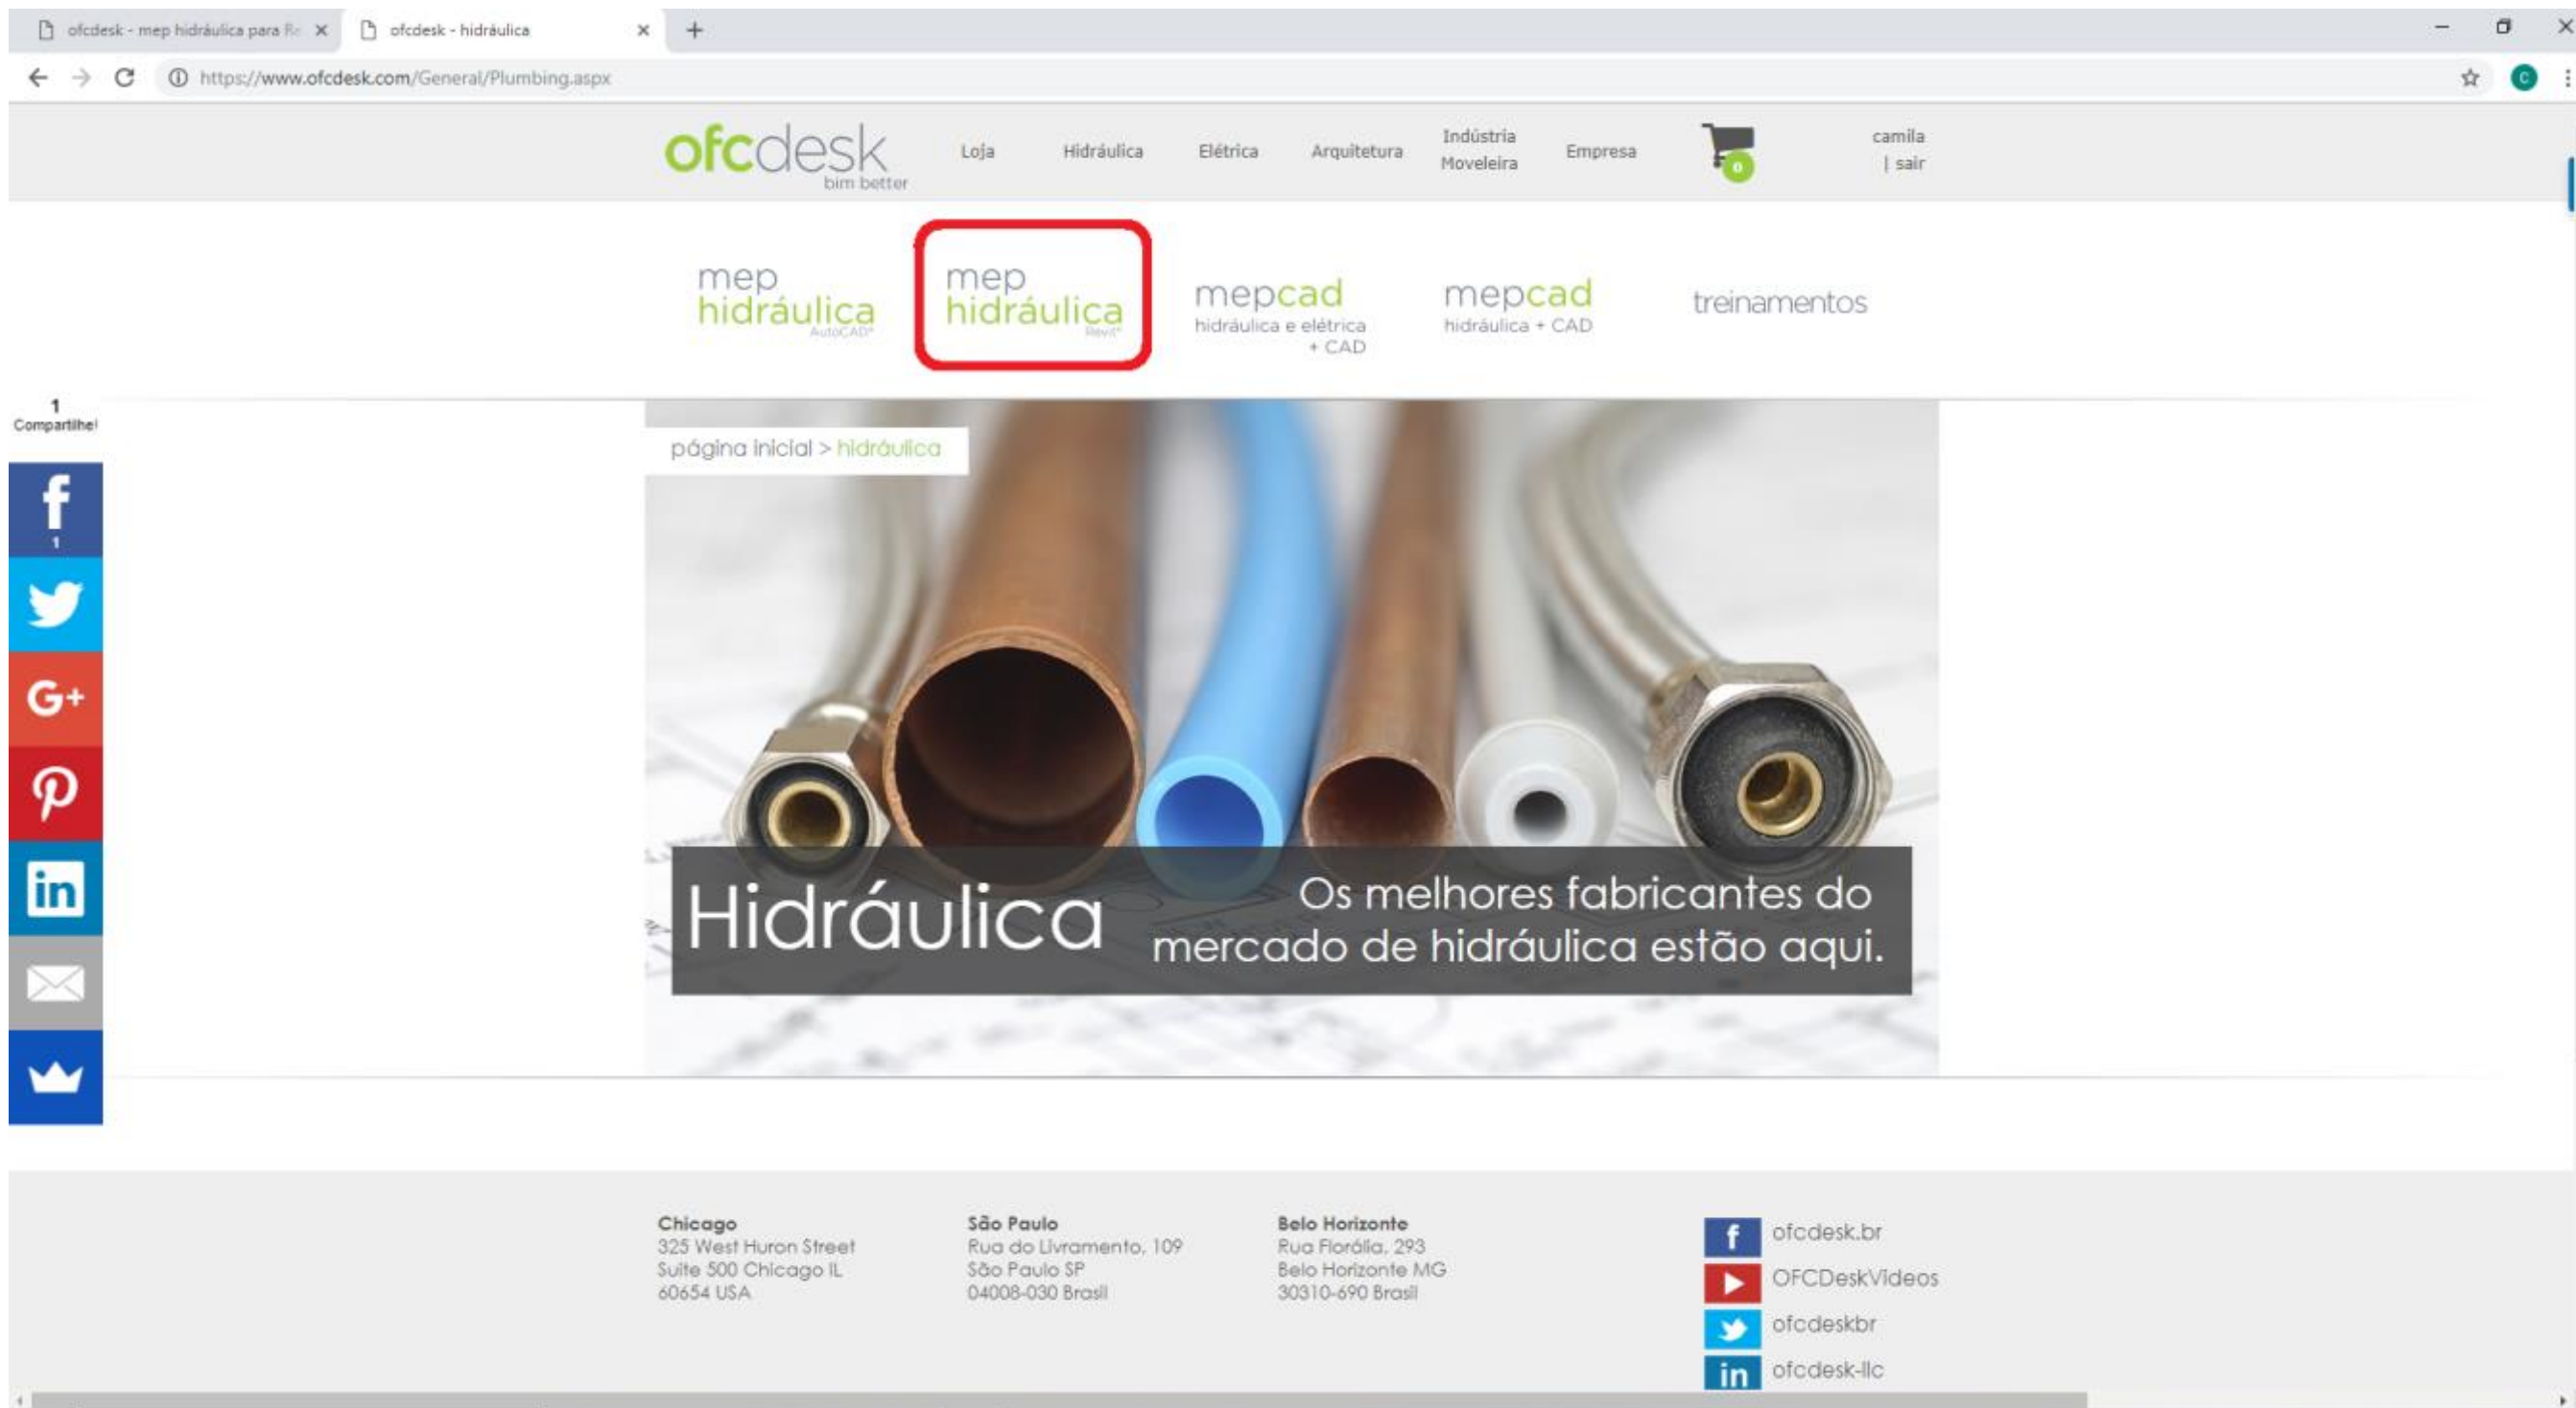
ofcdesk - mep hidráulica para Re ×
ofcdesk - hidráulica ×
+

https://www.ofcdesk.com/General/Plumbing.aspx

ofcdesk
bim better

Loja
Hidráulica
Elétrica
Arquitetura
Indústria Moveleira
Empresa
0
camila
| sair

mep hidráulica AutoCAD®
mep hidráulica Revit®
mepcad hidráulica e elétrica + CAD
mepcad hidráulica + CAD
treinamentos

1
Compartilhe!
1

página inicial > hidráulica

Hidráulica
Os melhores fabricantes do mercado de hidráulica estão aqui.

Chicago
325 West Huron Street
Suite 500 Chicago IL
60654 USA

São Paulo
Rua do Livramento, 109
São Paulo SP
04008-030 Brasil

Belo Horizonte
Rua Florália, 293
Belo Horizonte MG
30310-690 Brasil

ofcdesk.br
OFCDeskVideos
ofcdeskbr
ofcdesk-llc